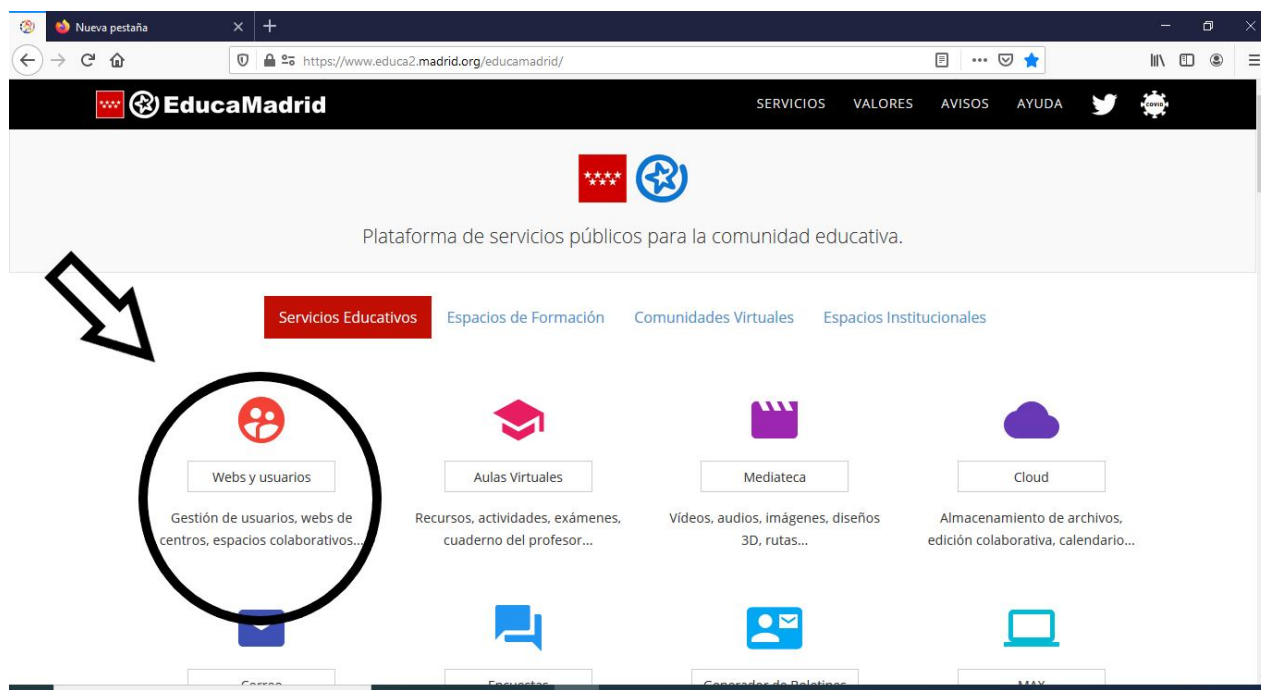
Nueva pestaña

https://www.educa2.madrid.org/educamadrid/

EducaMadrid

SERVICIOS VALORES AVISOS AYUDA

COVID

Plataforma de servicios públicos para la comunidad educativa.

Servicios Educativos Espacios de Formación Comunidades Virtuales Espacios Institucionales

Webs y usuarios

Gestión de usuarios, webs de centros, espacios colaborativos...

Aulas Virtuales

Recursos, actividades, exámenes, cuaderno del profesor...

Mediateca

Vídeos, audios, imágenes, diseños 3D, rutas...

Cloud

Almacenamiento de archivos, edición colaborativa, calendario...

Correo

Encuestas

Generador de Boletines

MAX